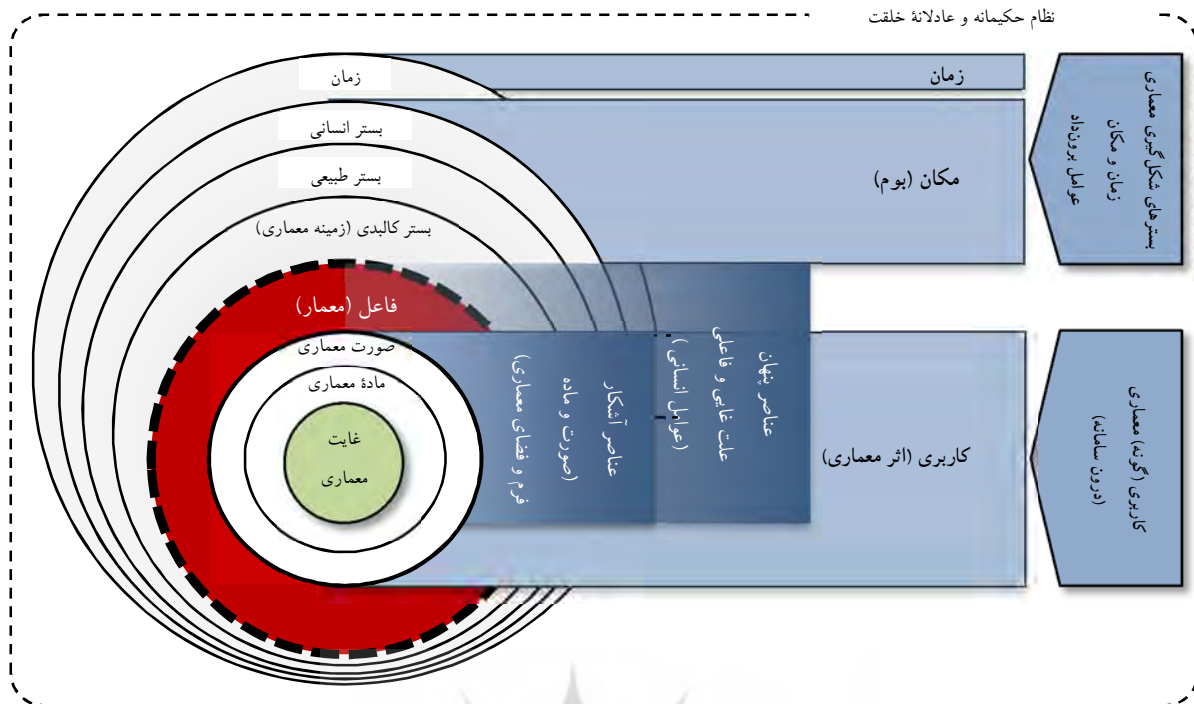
نظام حکیمانه و عادلانهٔ خلقت

زمان

بستر انسانی

بستر طبیعی

بستر کالبدی (زمینه معماری)

فاعل (معمار)

صورت معماری

مادهٔ معماری

غایت معماری

زمان

مکان (بوم)

بسترهای شکل‌گیری معماری
زمان و مکان
عوامل برونداد

عناصر پنهان
علت غایی و فاعلی
(عوامل انسانی)

عناصر آشکار
(صورت و ماده
فرم و فضای معماری)

کاربری (اثر معماری)

کاربری (گونه معماری)
(درون سامانه)